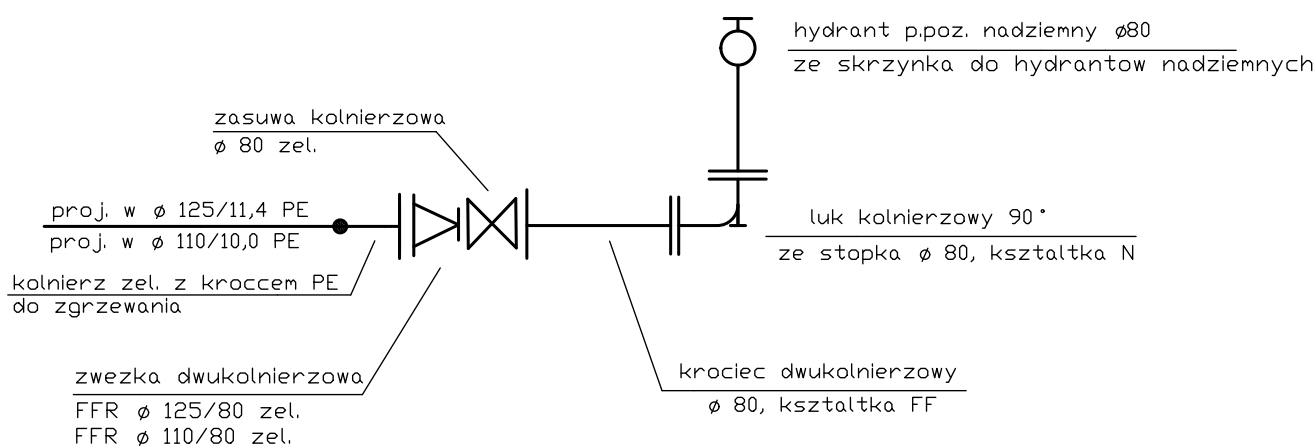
hydrant p.poz. nadziemny ø80
ze skrzynka do hydrantow nadziemnych

zasuwa kolnierzowa
ø 80 zel.

proj. w ø 125/11,4 PE
proj. w ø 110/10,0 PE

kolnierz zel. z kroccem PE
do zgrzewania

luk kolnierzowy 90°
ze stopka ø 80, ksztaltka N

zwezka dwukolnierzowa
FFR ø 125/80 zel.
FFR ø 110/80 zel.

krociec dwukolnierzowy
ø 80, ksztaltka FF